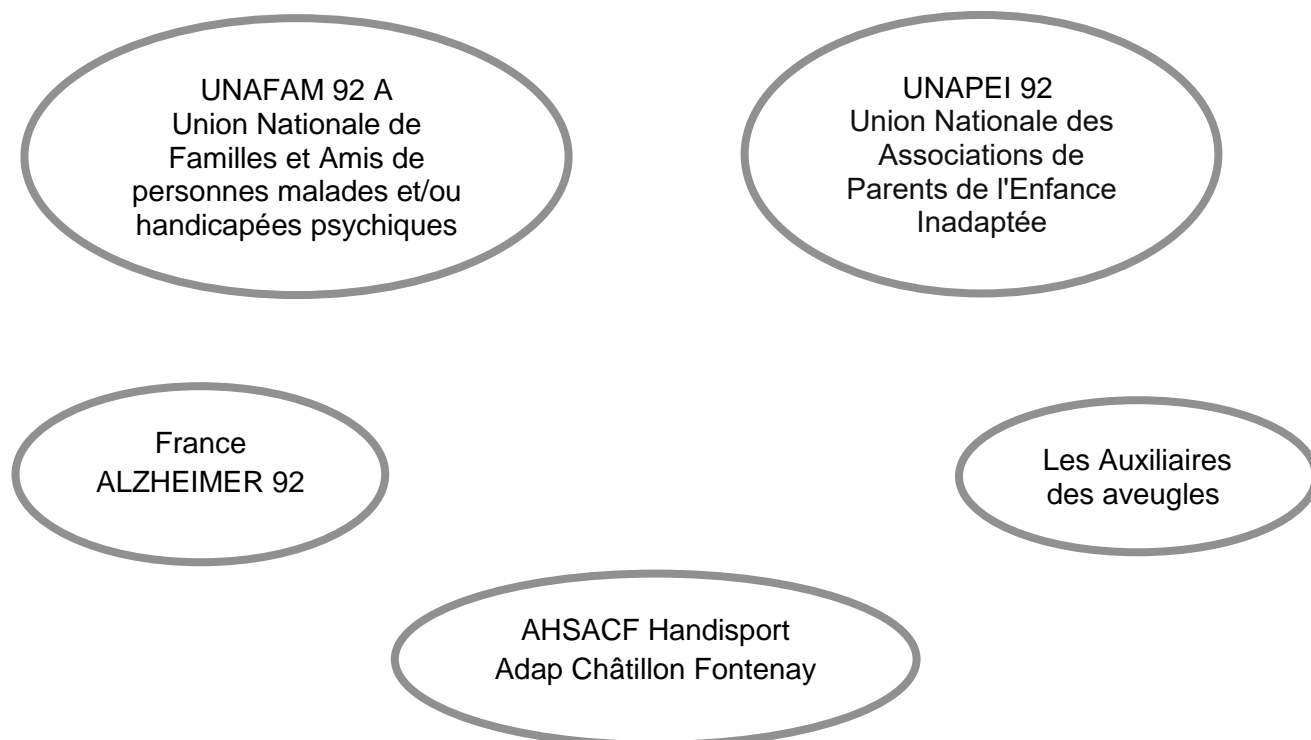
UNAFAM 92 A
Union Nationale de Familles et Amis de personnes malades et/ou handicapées psychiques

UNAPEI 92
Union Nationale des Associations de Parents de l'Enfance Inadaptée

France
ALZHEIMER 92

Les Auxiliaires des aveugles

AHSACF Handisport
Adap Châtillon Fontenay